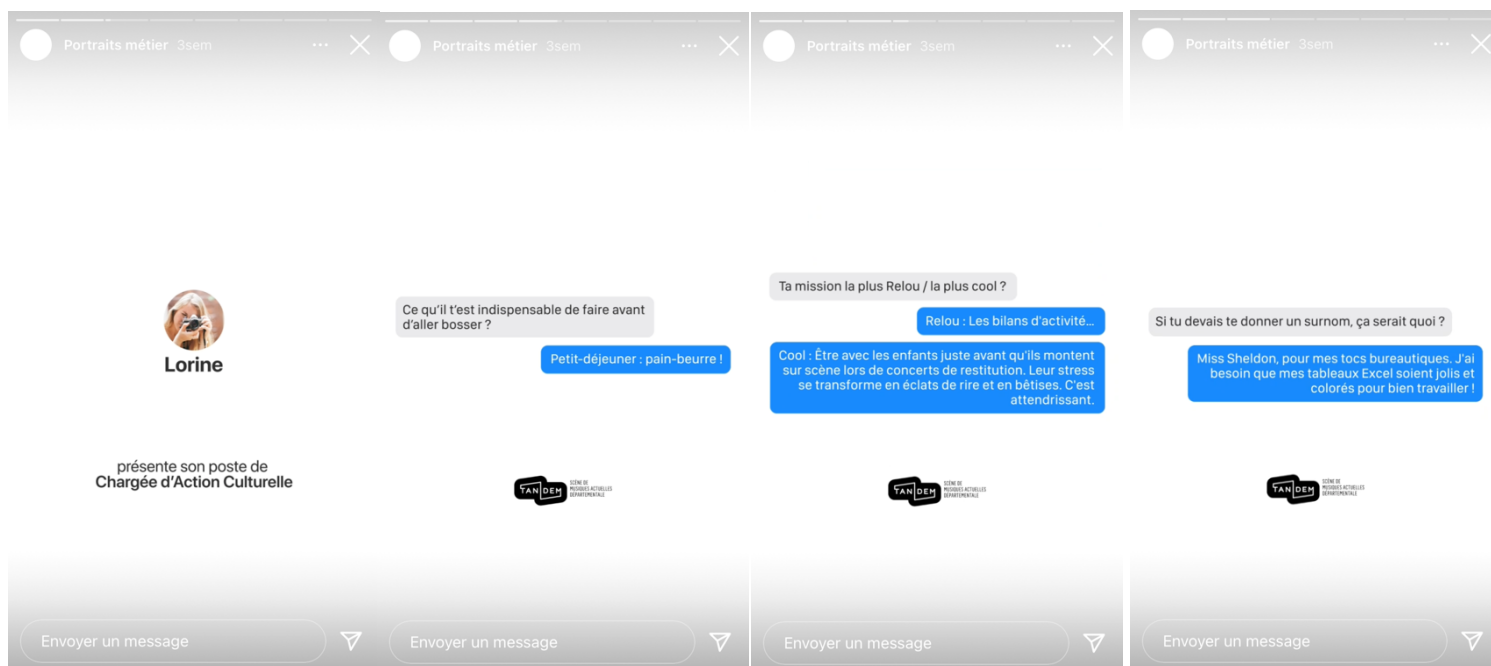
Portraits métier 3sem

Lorine

présente son poste de
Chargée d'Action Culturelle

Envoyer un message

Portraits métier 3sem

Ce qu'il t'est indispensable de faire avant d'aller bosser ?

Petit-déjeuner : pain-beurre !

TANDEM SCÈNE DE MUSIQUES ACTUELLES DÉPARTEMENTALE

Envoyer un message

Portraits métier 3sem

Ta mission la plus Relou / la plus cool ?

Relou : Les bilans d'activité...

Cool : Être avec les enfants juste avant qu'ils montent sur scène lors de concerts de restitution. Leur stress se transforme en éclats de rire et en bêtises. C'est attendrissant.

TANDEM SCÈNE DE MUSIQUES ACTUELLES DÉPARTEMENTALE

Envoyer un message

Portraits métier 3sem

Si tu devais te donner un surnom, ça serait quoi ?

Miss Sheldon, pour mes tocs bureautiques. J'ai besoin que mes tableaux Excel soient jolis et colorés pour bien travailler !

TANDEM SCÈNE DE MUSIQUES ACTUELLES DÉPARTEMENTALE

Envoyer un message